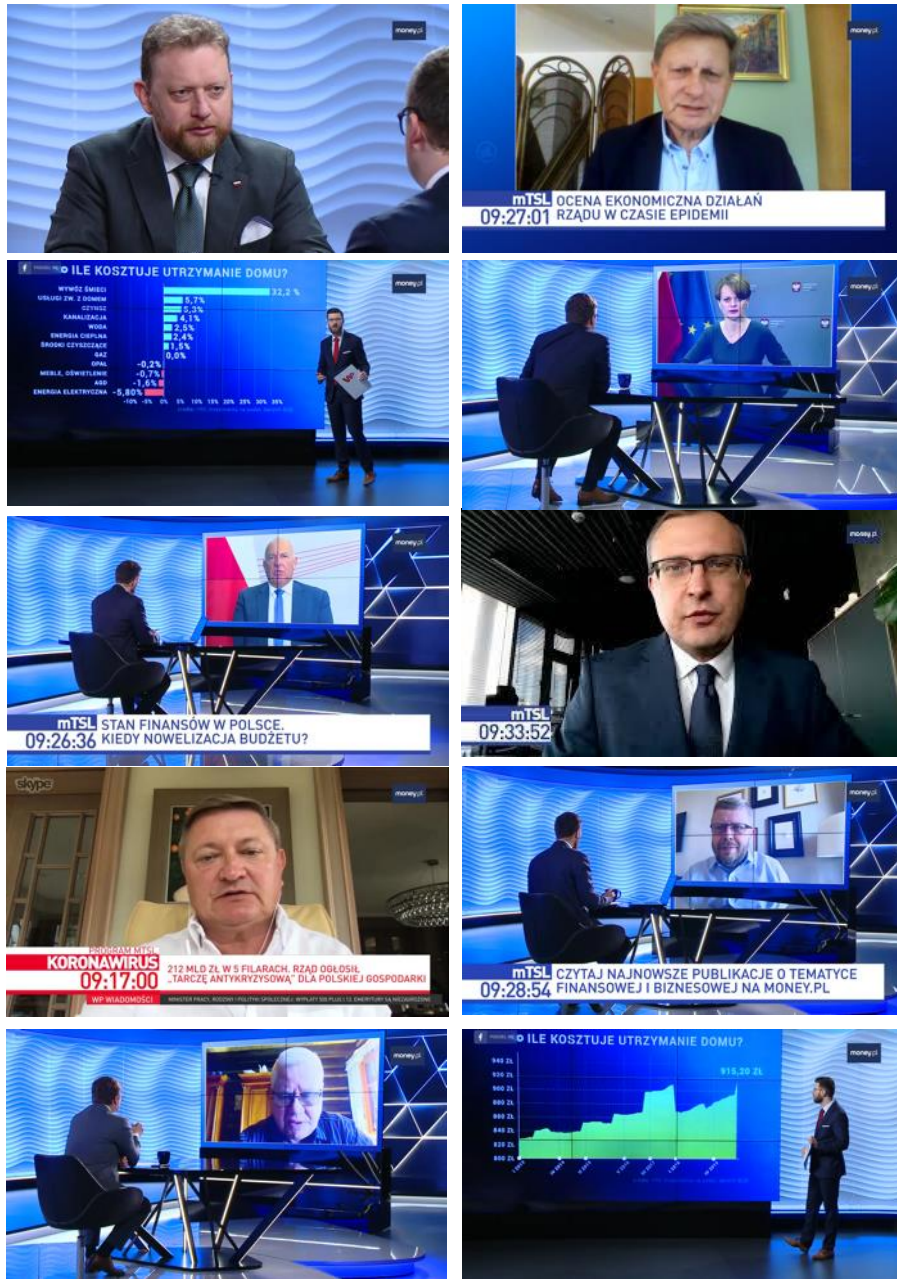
money.pl

money.pl
mTSL
09:27:01
OCENA EKONOMICZNA DZIAŁAŃ RZĄDU W CZASIE EPIDEMII

ILE KOSZTUJE UTRZYMANIE DOMU?
money.pl

| | |
|---|---|
| WYWÓZ ŚMIECI | 32,2 % |
| USŁUGI ZW. Z DOMEM | 5,7% |
| CZYNSZ | 5,3% |
| KANALIZACJA | 4,1% |
| WODA | 2,5% |
| ENERGIA CIEPLNA | 2,4% |
| ŚRODKI CZYSZCZĄCE | 1,5% |
| GAZ | 0,0% |
| OPAŁ | -0,2% |
| MEBLE, OŚWIETLENIE | -0,7% |
| AGD | -1,6% |
| ENERGIA ELEKTRYCZNA | -5,80% |

-10% -5% 0% 5% 10% 15% 20% 25% 30% 35%

money.pl

money.pl
mTSL
09:26:36
STAN FINANSÓW W POLSCE. KIEDY NOWELIZACJA BUDŻETU?

money.pl
mTSL
09:33:52

skype
money.pl
PROGRAM MTSL
KORONAWIRUS
09:17:00
212 MLD ZŁ W 5 FILARACH. RZĄD OGŁOSIŁ „TARCZĘ ANTYKRYZYSOWĄ" DLA POLSKIEJ GOSPODARKI
WP WIADOMOŚCI
MINISTER PRACY, RODZINY I POLITYKI SPOŁECZNEJ: WYPŁATY 500 PLUS I 13. EMERYTURY SĄ NIEZAGROŻONE

money.pl
mTSL
09:28:54
CZYTAJ NAJNOWSZE PUBLIKACJE O TEMATYCE FINANSOWEJ I BIZNESOWEJ NA MONEY.PL

money.pl

ILE KOSZTUJE UTRZYMANIE DOMU?
money.pl
915,20 ZŁ
940 ZŁ
920 ZŁ
900 ZŁ
880 ZŁ
860 ZŁ
840 ZŁ
820 ZŁ
800 ZŁ